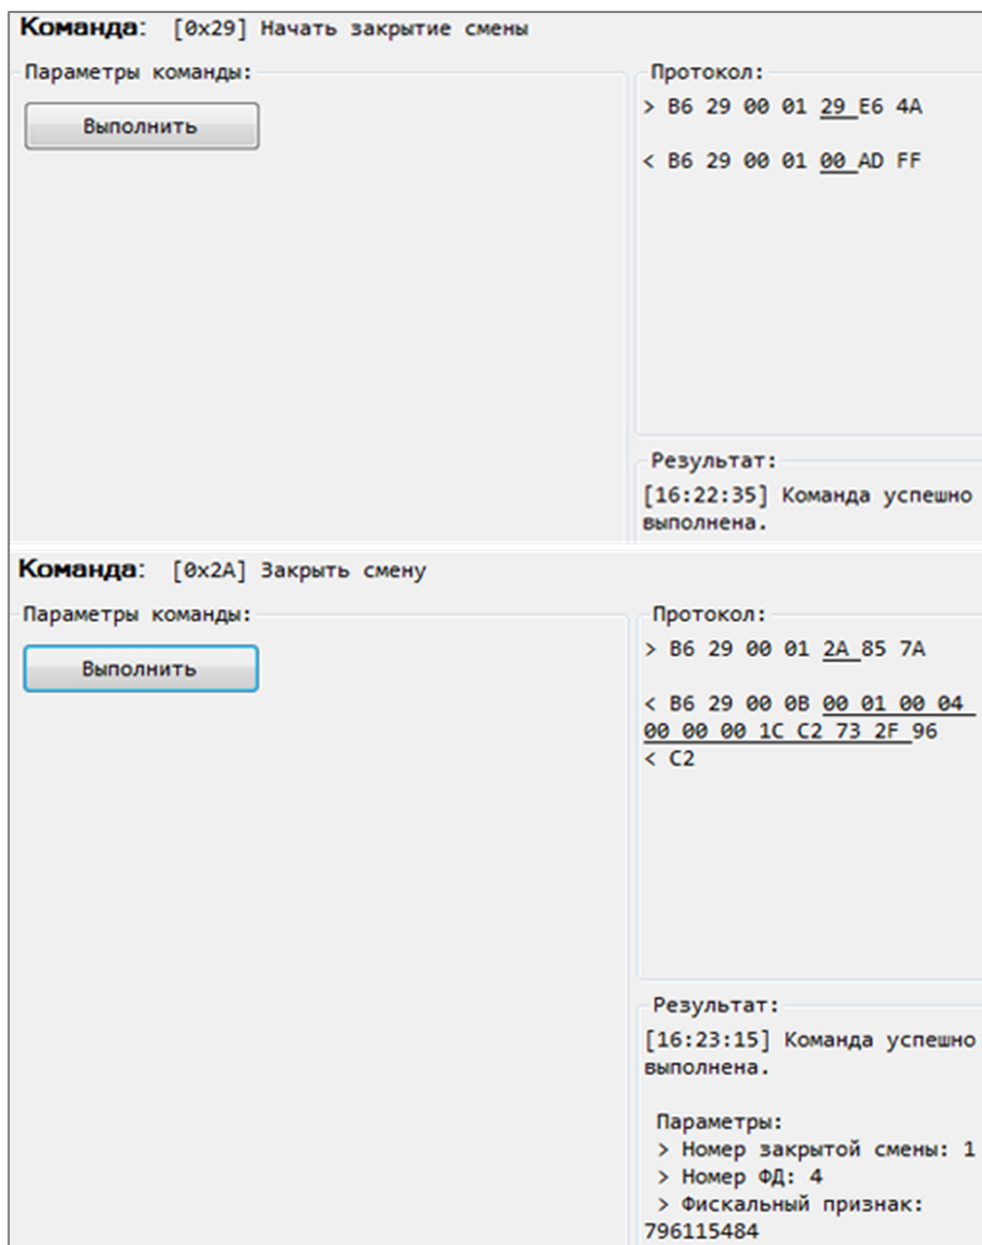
Команда: [0x29] Начать закрытие смены

Параметры команды:

Выполнить

Протокол:

> B6 29 00 01 29 E6 4A

< B6 29 00 01 00 AD FF

Результат:

[16:22:35] Команда успешно выполнена.

Команда: [0x2A] Закрыть смену

Параметры команды:

Выполнить

Протокол:

> B6 29 00 01 2A 85 7A

< B6 29 00 0B 00 01 00 04 00 00 00 1C C2 73 2F 96
< C2

Результат:

[16:23:15] Команда успешно выполнена.

Параметры:
> Номер закрытой смены: 1
> Номер ФД: 4
> Фискальный признак: 796115484